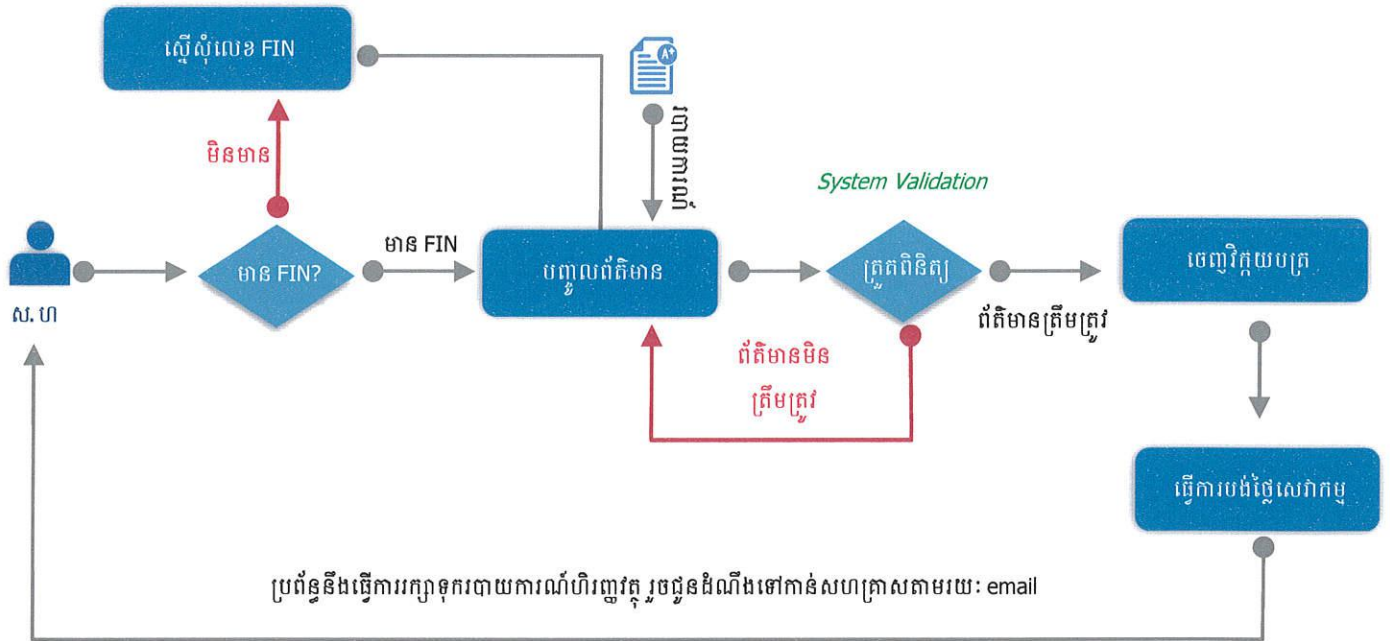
ស្នើសុំលេខ FIN

មិនមាន

ស.ហ

មាន FIN?

មាន FIN

បញ្ចូលព័ត៌មាន

របាយការណ៍

System Validation

ត្រួតពិនិត្យ

ព័ត៌មានមិនត្រឹមត្រូវ

ព័ត៌មានត្រឹមត្រូវ

ចេញវិក្កយបត្រ

ធ្វើការបង់ថ្លៃសេវាកម្ម

ប្រព័ន្ធនឹងធ្វើការរក្សាទុករបាយការណ៍ហិរញ្ញវត្ថុ រួចជូនដំណឹងទៅកាន់សហគ្រាសតាមរយៈ email